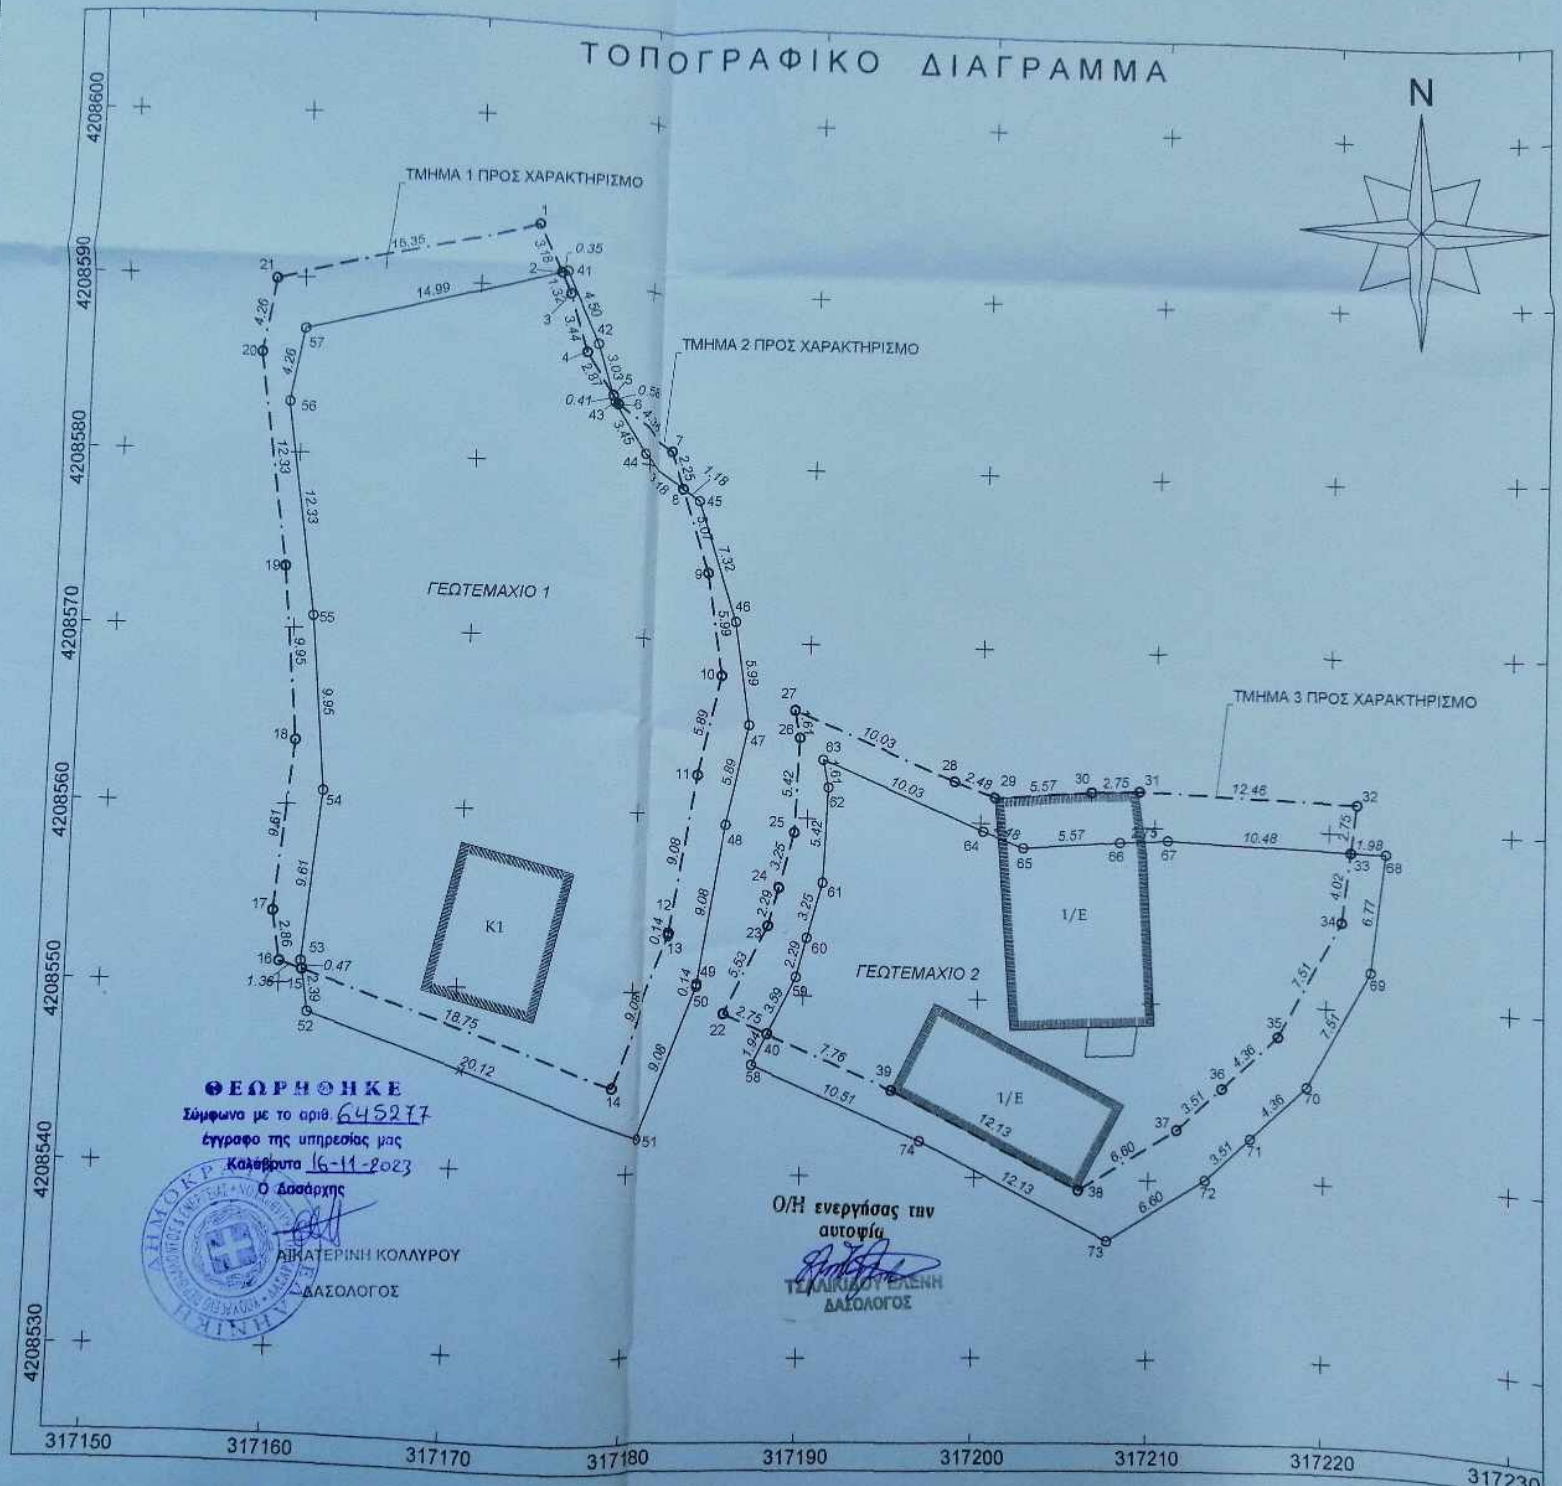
ΤΟΠΟΓΡΑΦΙΚΟ ΔΙΑΓΡΑΜΜΑ

N

4208600
4208590
4208580
4208570
4208560
4208550
4208540
4208530

ΤΜΗΜΑ 1 ΠΡΟΣ ΧΑΡΑΚΤΗΡΙΣΜΟ

ΤΜΗΜΑ 2 ΠΡΟΣ ΧΑΡΑΚΤΗΡΙΣΜΟ

ΤΜΗΜΑ 3 ΠΡΟΣ ΧΑΡΑΚΤΗΡΙΣΜΟ

ΓΕΩΤΕΜΑΧΙΟ 1

ΓΕΩΤΕΜΑΧΙΟ 2

K1

1/E

1/E

1 2 3 4 5 6 7 8 9 10 11 12 13 14 15 16 17 18 19 20 21 22 23 24 25 26 27 28 29 30 31 32 33 34 35 36 37 38 39 40 41 42 43 44 45 46 47 48 49 50 51 52 53 54 55 56 57 58 59 60 61 62 63 64 65 66 67 68 69 70 71 72 73 74

15.35 3.18 0.35 14.99 1.32 4.50 3.44 2.87 3.03 0.56 0.41 4.28 3.45 2.25 1.18 3.18 3.07 7.32 4.26 4.26 12.33 12.33 9.95 9.95 9.61 9.61 2.86 1.36 0.47 2.39 18.75 20.12 5.99 5.99 5.89 5.89 9.08 9.08 0.14 0.14 9.08 9.08 1.97 1.97 5.42 5.42 3.25 3.25 2.29 2.29 5.53 3.59 2.75 1.94 7.76 10.51 12.13 12.13 10.03 10.03 2.48 5.57 5.57 2.75 2.75 12.46 10.48 2.75 1.98 4.02 6.77 7.51 7.51 4.36 4.36 3.51 3.51 6.60 6.60

ΘΕΩΡΗΘΗΚΕ
Σύμφωνα με το αριθ. 645277
έγγραφο της υπηρεσίας μας
Καλάβρυτα 16-11-2023
Ο Δασάρχης

ΑΙΚΑΤΕΡΙΝΗ ΚΟΛΛΥΡΟΥ
ΔΑΣΟΛΟΓΟΣ

ΕΛΛΗΝΙΚΗ ΔΗΜΟΚΡΑΤΙΑ

Ο/Η ενεργήσας την αυτοψία

ΤΣΑΚΙΚΙΔΟΥ ΕΛΕΝΗ
ΔΑΣΟΛΟΓΟΣ

317150 317160 317170 317180 317190 317200 317210 317220 317230